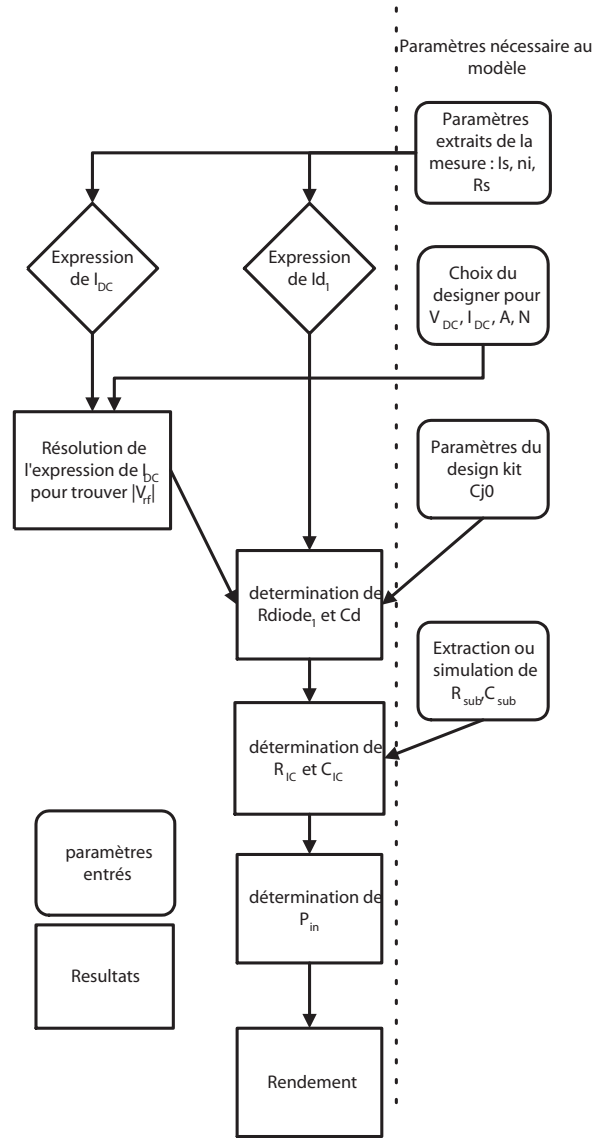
Paramètres nécessaire au modèle

Paramètres extraits de la mesure : Is, ni, Rs

Expression de $I_{DC}$

Expression de $Id_1$

Choix du designer pour $V_{DC}$, $I_{DC}$, A, N

Résolution de l'expression de $I_{DC}$ pour trouver $|V_{rf}|$

Paramètres du design kit Cj0

determination de $Rdiode_1$ et Cd

Extraction ou simulation de $R_{sub}$/$C_{sub}$

détermination de $R_{IC}$ et $C_{IC}$

paramètres entrés

Resultats

détermination de $P_{in}$

Rendement